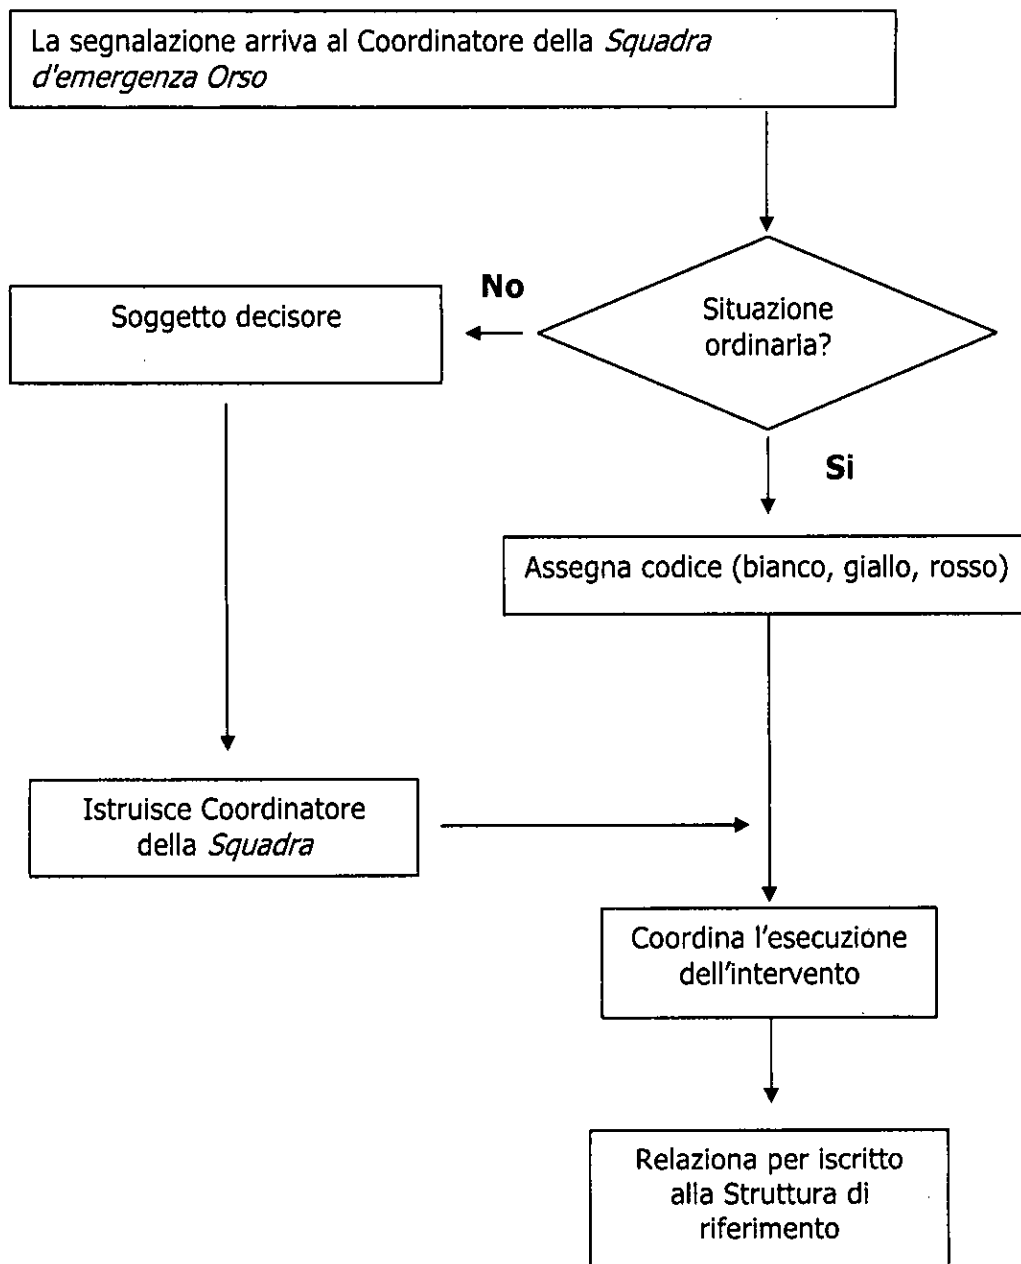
La segnalazione arriva al Coordinatore della *Squadra d'emergenza Orso*

Situazione ordinaria?

No

Soggetto decisore

Si

Assegna codice (bianco, giallo, rosso)

Istruisce Coordinatore della *Squadra*

Coordina l'esecuzione dell'intervento

Relaziona per iscritto alla Struttura di riferimento